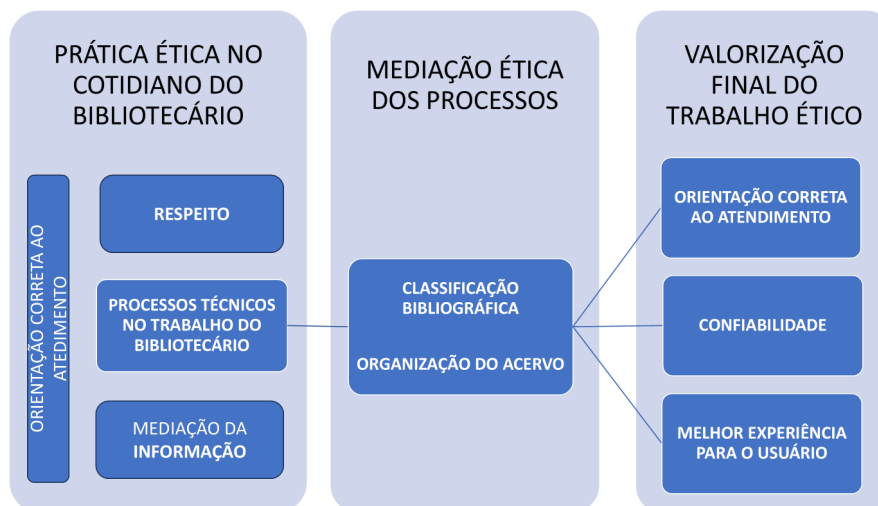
PRÁTICA ÉTICA NO COTIDIANO DO BIBLIOTECÁRIO

ORIENTAÇÃO CORRETA AO ATENDIMENTO

RESPEITO

PROCESSOS TÉCNICOS NO TRABALHO DO BIBLIOTECÁRIO

MEDIAÇÃO DA INFORMAÇÃO

MEDIAÇÃO ÉTICA DOS PROCESSOS

CLASSIFICAÇÃO BIBLIOGRÁFICA

ORGANIZAÇÃO DO ACERVO

VALORIZAÇÃO FINAL DO TRABALHO ÉTICO

ORIENTAÇÃO CORRETA AO ATENDIMENTO

CONFIABILIDADE

MELHOR EXPERIÊNCIA PARA O USUÁRIO